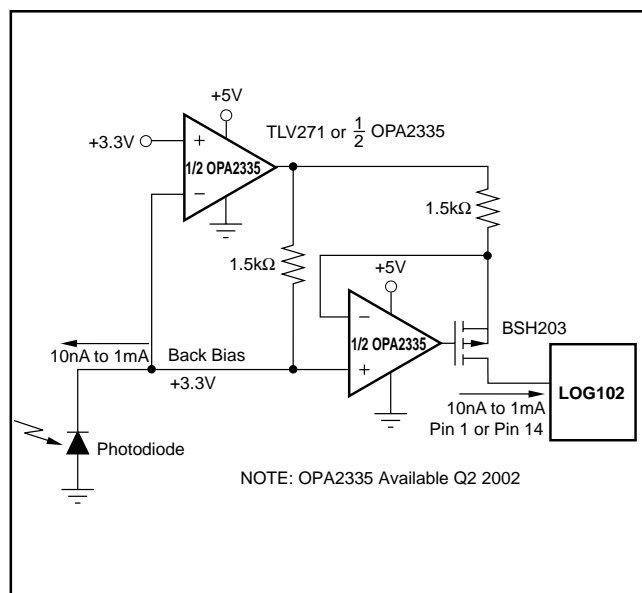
+5V

+3.3V

+

1/2 OPA2335

−

TLV271 or $\frac{1}{2}$ OPA2335

1.5kΩ

1.5kΩ

+5V

−

1/2 OPA2335

+

BSH203

10nA to 1mA

Back Bias

+3.3V

LOG102

10nA to 1mA
Pin 1 or Pin 14

Photodiode

NOTE: OPA2335 Available Q2 2002